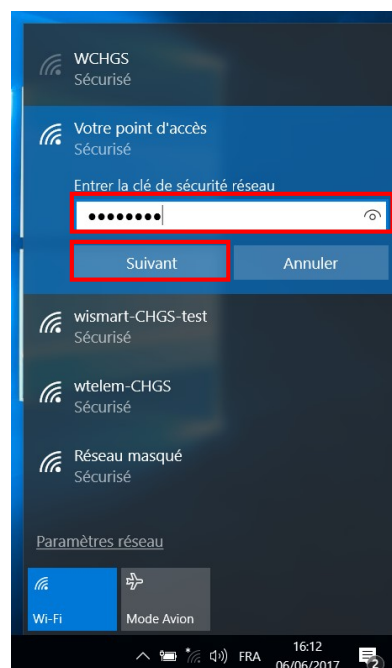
WCHGS
Sécurisé

Votre point d'accès
Sécurisé

Entrer la clé de sécurité réseau

••••••••

Suivant

Annuler

wismart-CHGS-test
Sécurisé

wtelem-CHGS
Sécurisé

Réseau masqué
Sécurisé

Paramètres réseau

Wi-Fi

Mode Avion

FRA

16:12
06/06/2017

2